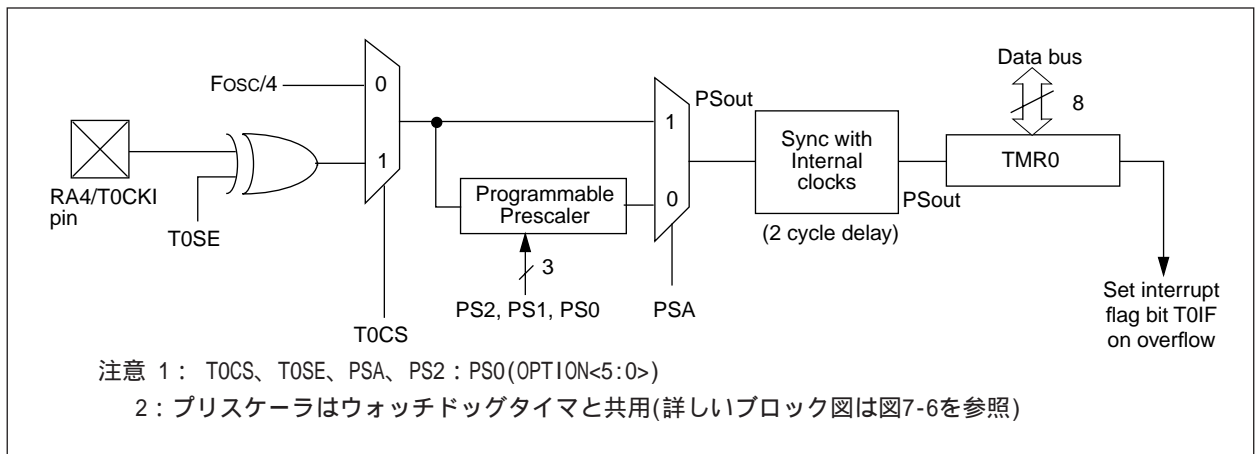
Data bus

Fosc/4

0

PSout

8

1

1

Sync with Internal clocks

TMR0

RA4/T0CKI pin

Programmable Prescaler

0

PSout

T0SE

(2 cycle delay)

3

PS2, PS1, PS0

PSA

Set interrupt flag bit T0IF on overflow

T0CS

注意 1： T0CS、T0SE、PSA、PS2：PS0(OPTION<5:0>)

2：プリスケーラはウォッチドッグタイマと共用(詳しいブロック図は図7-6を参照)